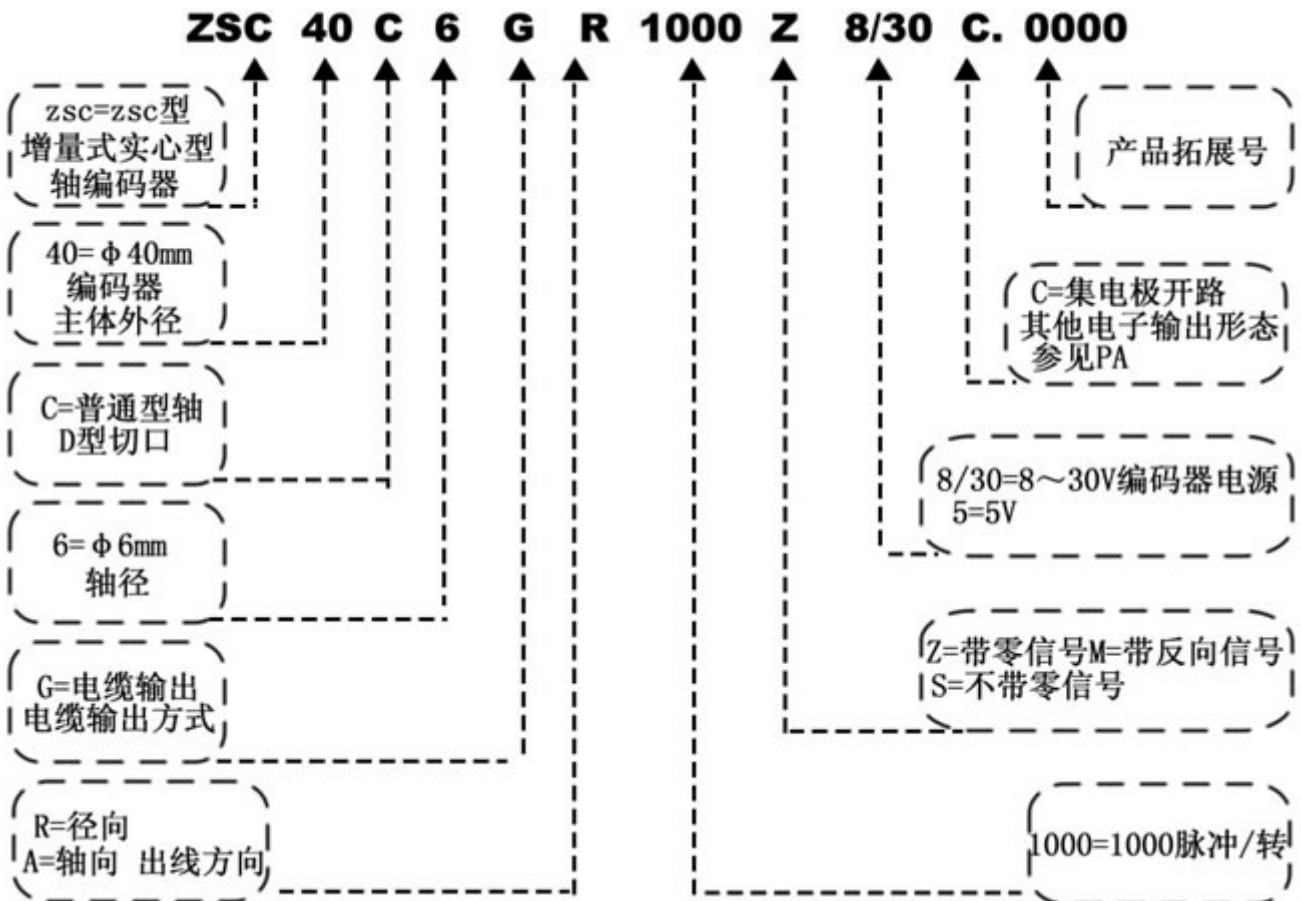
ZSC 40 C 6 G R 1000 Z 8/30 C. 0000

zsc=zsc型
增量式实心型
轴编码器

40=φ40mm
编码器
主体外径

C=普通型轴
D型切口

6=φ6mm
轴径

G=电缆输出
电缆输出方式

R=径向
A=轴向 出线方向

产品拓展号

C=集电极开路
其他电子输出形态
参见PA

8/30=8～30V编码器电源
5=5V

Z=带零信号M=带反向信号
S=不带零信号

1000=1000脉冲/转